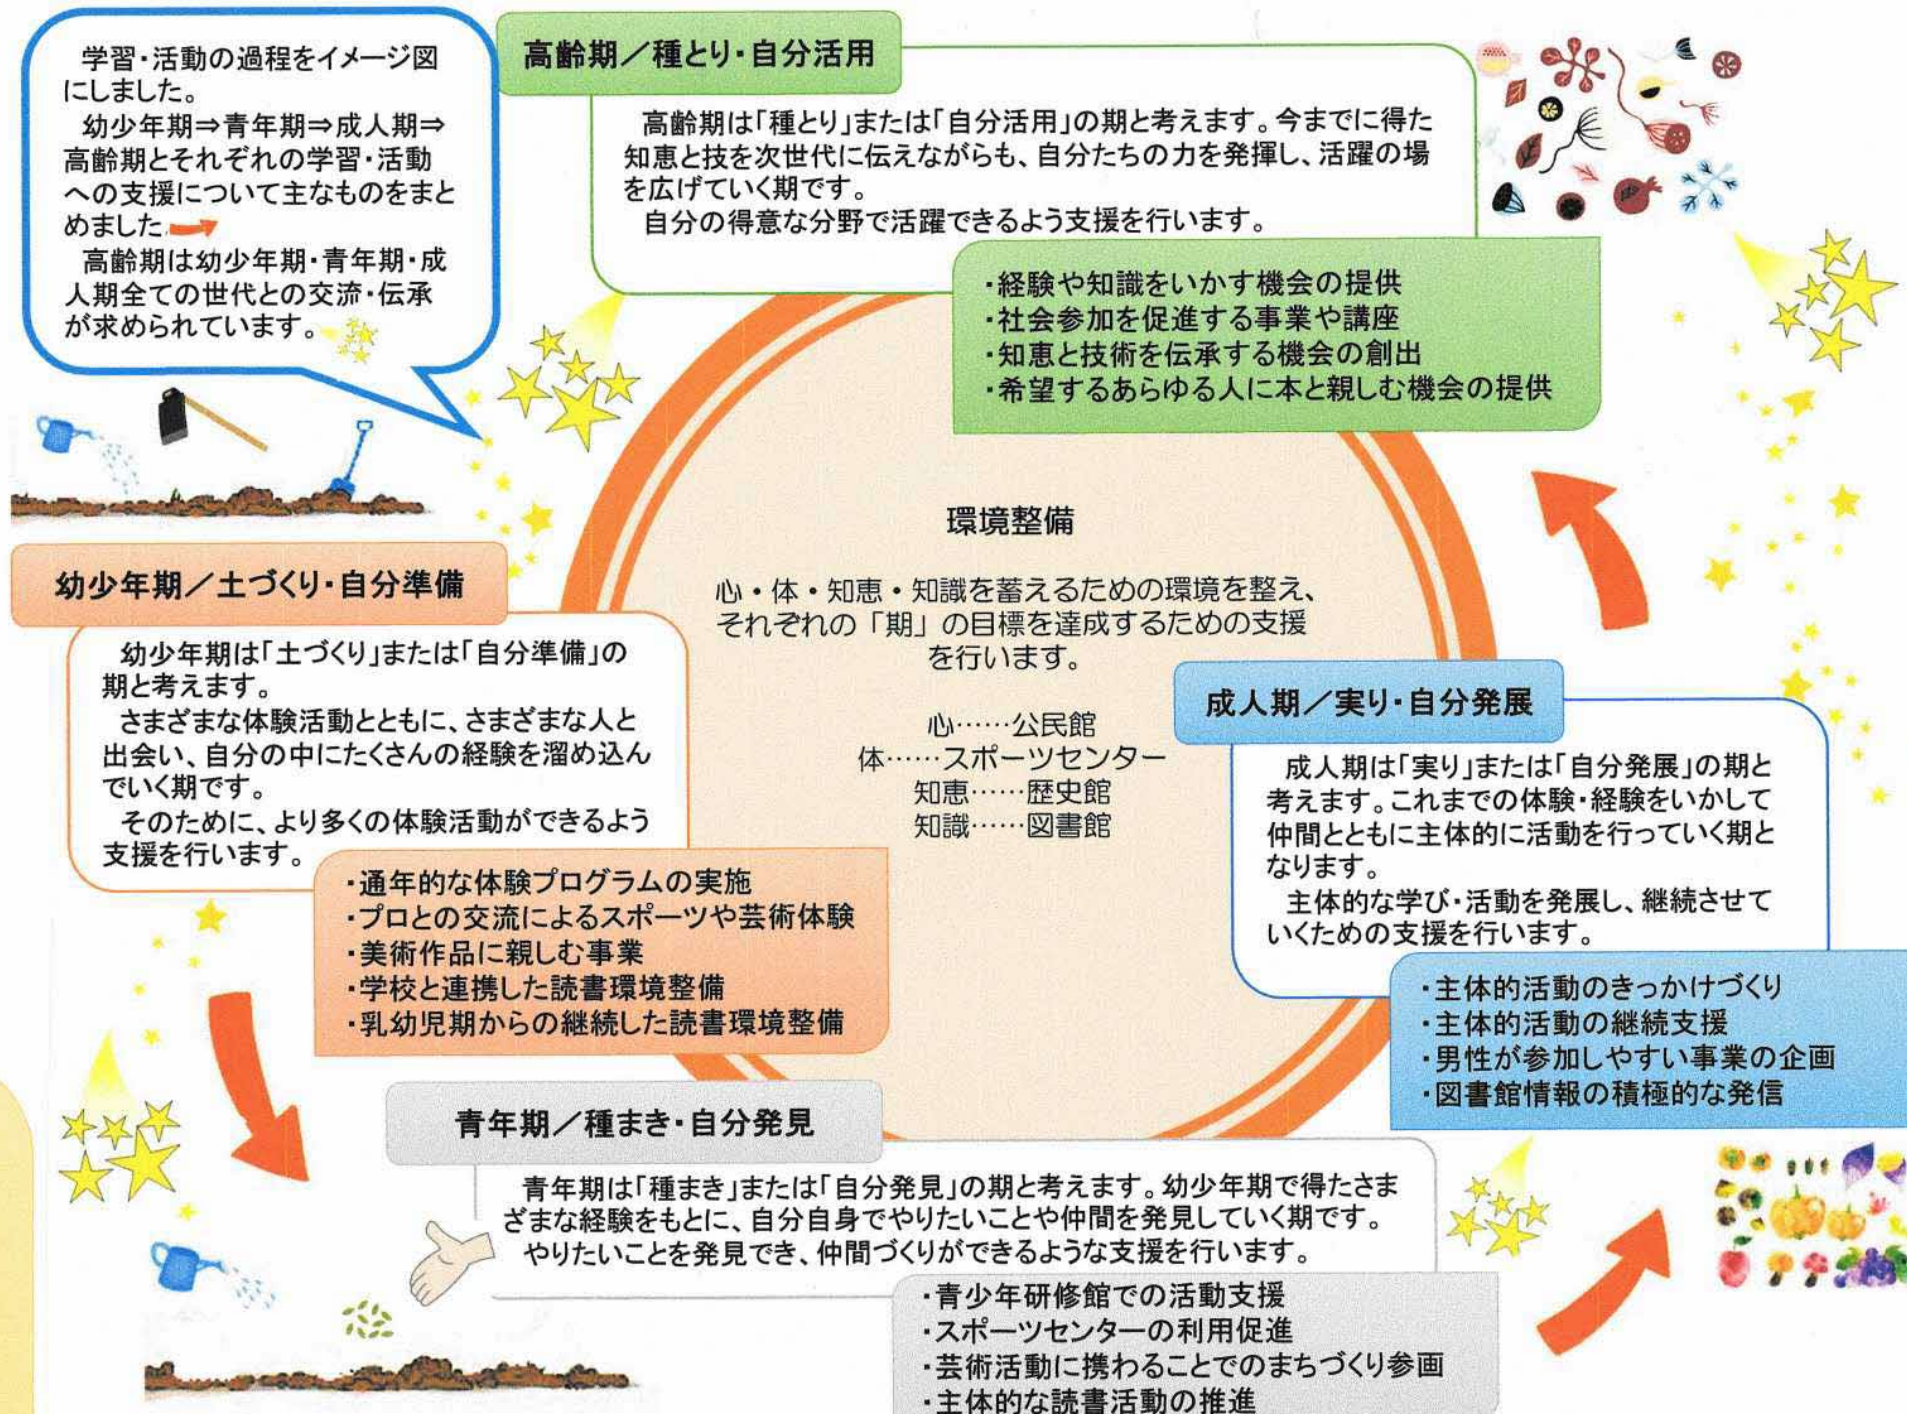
学習・活動の過程をイメージ図にしました。
幼少年期⇒青年期⇒成人期⇒高齢期とそれぞれの学習・活動への支援について主なものをまとめました。
高齢期は幼少年期・青年期・成人期全ての世代との交流・伝承が求められています。

高齢期／種とり・自分活用

高齢期は「種とり」または「自分活用」の期と考えます。今までに得た知恵と技を次世代に伝えながらも、自分たちの力を発揮し、活躍の場を広げていく期です。
自分の得意な分野で活躍できるよう支援を行います。

・経験や知識をいかす機会の提供
・社会参加を促進する事業や講座
・知恵と技術を伝承する機会の創出
・希望するあらゆる人に本と親しむ機会の提供

環境整備

心・体・知恵・知識を蓄えるための環境を整え、それぞれの「期」の目標を達成するための支援を行います。

心……公民館
体……スポーツセンター
知恵……歴史館
知識……図書館

幼少年期／土づくり・自分準備

幼少年期は「土づくり」または「自分準備」の期と考えます。
さまざまな体験活動とともに、さまざまな人と出会い、自分の中にたくさんの経験を溜め込んでいく期です。
そのために、より多くの体験活動ができるよう支援を行います。

・通年的な体験プログラムの実施
・プロとの交流によるスポーツや芸術体験
・美術作品に親しむ事業
・学校と連携した読書環境整備
・乳幼児期からの継続した読書環境整備

成人期／実り・自分発展

成人期は「実り」または「自分発展」の期と考えます。これまでの体験・経験をいかして仲間とともに主体的に活動を行っていく期となります。
主体的な学び・活動を発展し、継続させていくための支援を行います。

・主体的活動のきっかけづくり
・主体的活動の継続支援
・男性が参加しやすい事業の企画
・図書館情報の積極的な発信

青年期／種まき・自分発見

青年期は「種まき」または「自分発見」の期と考えます。幼少年期で得たさまざまな経験をもとに、自分自身でやりたいことや仲間を発見していく期です。
やりたいことを発見でき、仲間づくりができるような支援を行います。

・青少年研修館での活動支援
・スポーツセンターの利用促進
・芸術活動に携わることでのまちづくり参画
・主体的な読書活動の推進